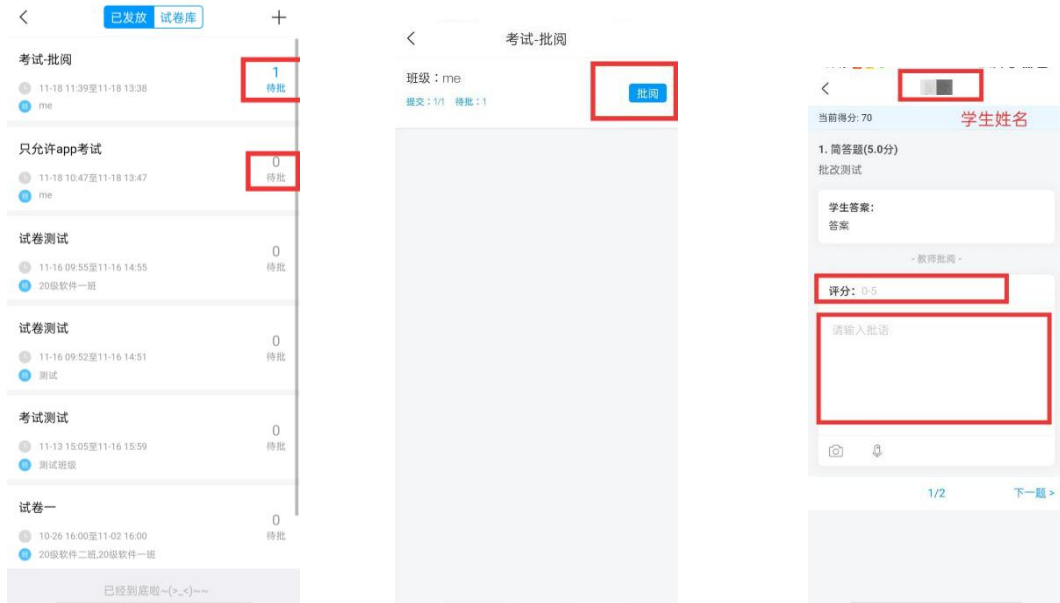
<
已发放 试卷库
+

考试-批阅
11-18 11:39至11-18 13:38
me
1
待批

只允许app考试
11-18 10:47至11-18 13:47
me
0
待批

试卷测试
11-16 09:55至11-16 14:55
20级软件一班
0
待批

试卷测试
11-16 09:52至11-16 14:51
测试
0
待批

考试测试
11-13 15:05至11-16 15:59
测试班级
0
待批

试卷一
10-26 16:00至11-02 16:00
20级软件二班,20级软件一班
0
待批

已经到底啦~(>_<)~~

<
考试-批阅

班级：me
提交：1/1 待批：1
批阅

<
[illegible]
当前得分: 70
学生姓名

1. 简答题(5.0分)
批改测试

学生答案:
答案

- 教师批阅 -

评分: 0-5

请输入批语

1/2
下一题 >